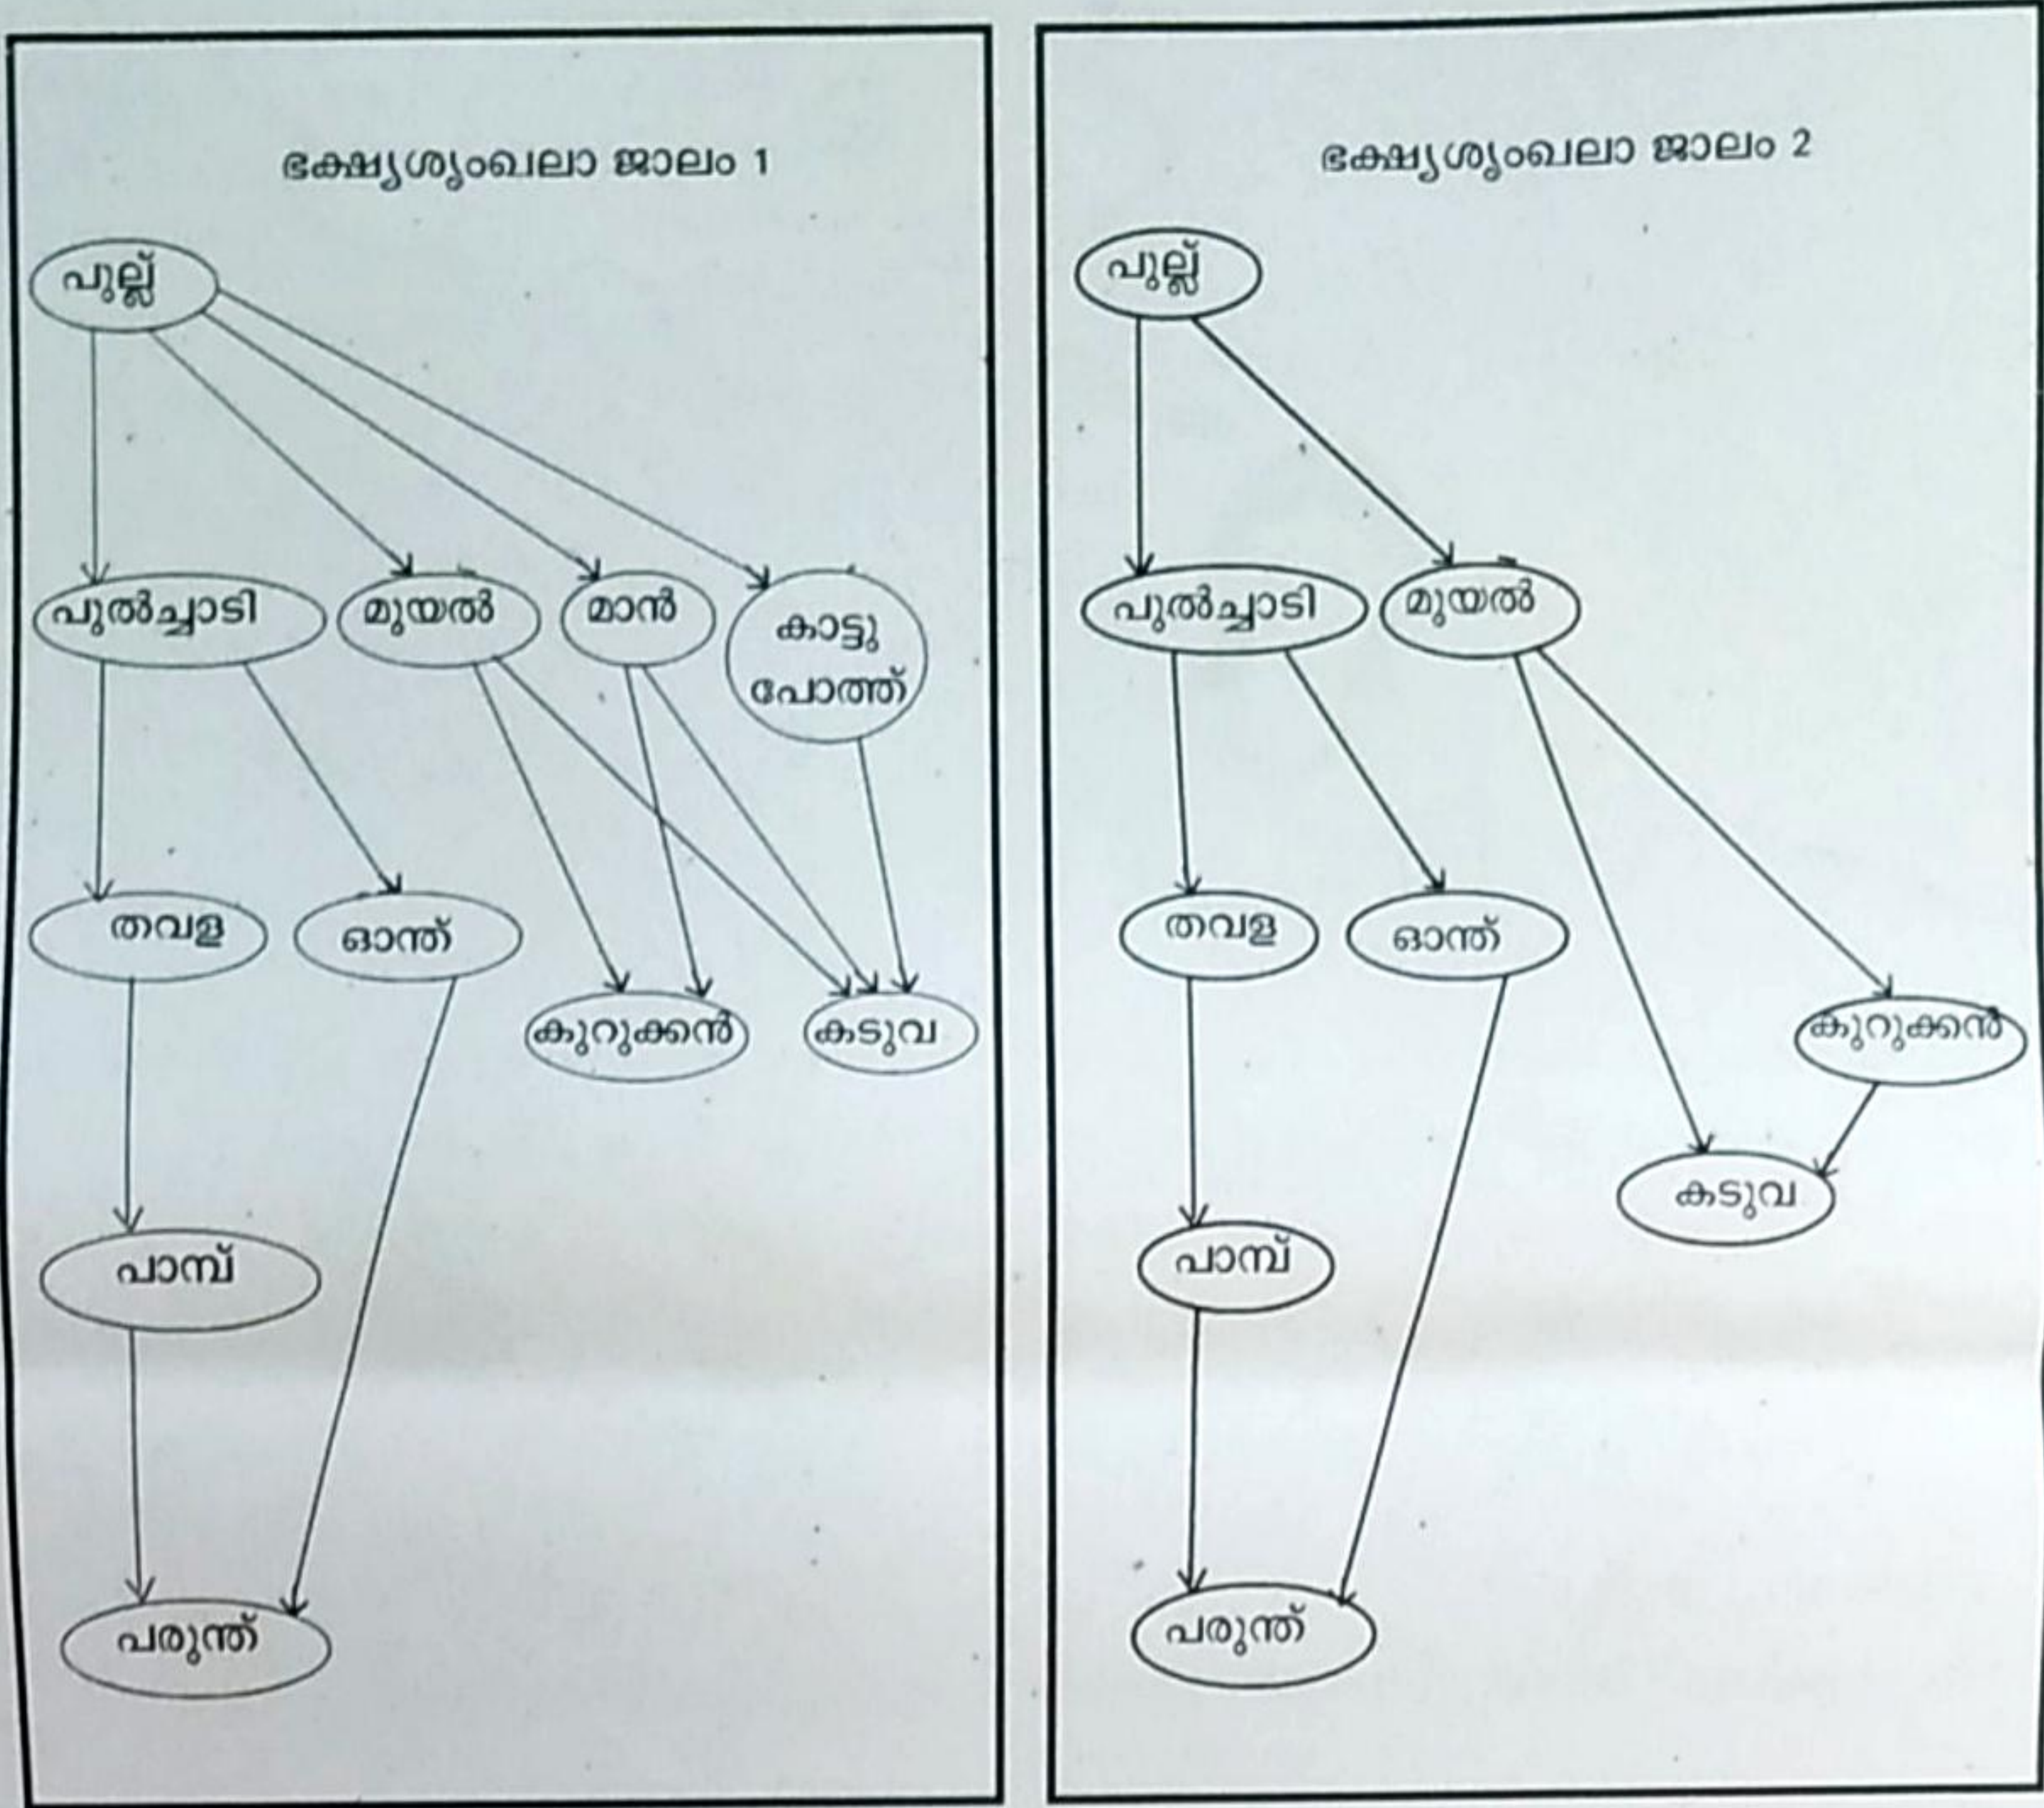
ഭക്ഷ്യശൃംഖലാ ജാലം 1

പുല്ല്

പുൽച്ചാടി

മുയൽ

മാൻ

കാട്ടു പോത്ത്

തവള

ഓന്ത്

കുറുക്കൻ

കടുവ

പാമ്പ്

പരുന്ത്

ഭക്ഷ്യശൃംഖലാ ജാലം 2

പുല്ല്

പുൽച്ചാടി

മുയൽ

തവള

ഓന്ത്

കുറുക്കൻ

കടുവ

പാമ്പ്

പരുന്ത്